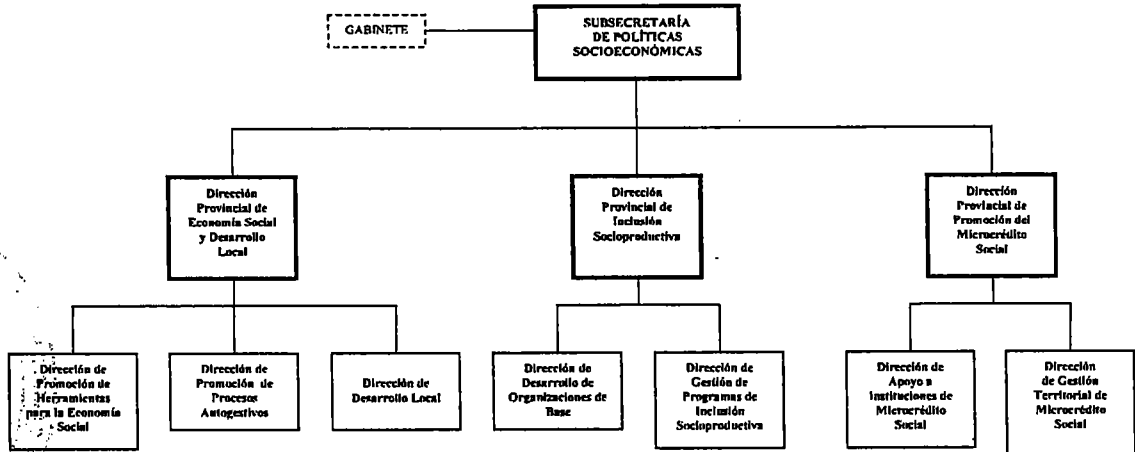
GABINETE

SUBSECRETARÍA DE POLÍTICAS SOCIOECONÓMICAS

Dirección Provincial de Economía Social y Desarrollo Local

Dirección Provincial de Inclusión Socioproductiva

Dirección Provincial de Promoción del Microcrédito Social

Dirección de Promoción de Herramientas para la Economía Social

Dirección de Promoción de Procesos Autogestivos

Dirección de Desarrollo Local

Dirección de Desarrollo de Organizaciones de Base

Dirección de Gestión de Programas de Inclusión Socioproductiva

Dirección de Apoyo a Instituciones de Microcrédito Social

Dirección de Gestión Territorial de Microcrédito Social